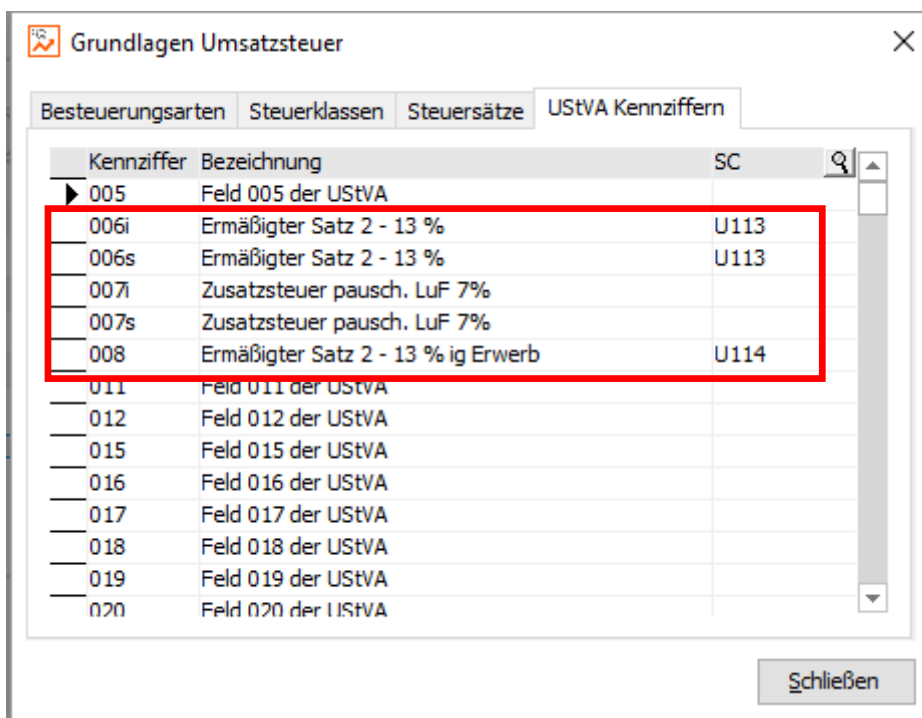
Grundlagen Umsatzsteuer

Besteuerungsarten | Steuerklassen | Steuersätze | UStVA Kennziffern

| Kennziffer | Bezeichnung | SC |
|---|---|---|
| 005 | Feld 005 der UStVA | |
| 006i | Ermäßigter Satz 2 - 13 % | U113 |
| 006s | Ermäßigter Satz 2 - 13 % | U113 |
| 007i | Zusatzsteuer pausch. LuF 7% | |
| 007s | Zusatzsteuer pausch. LuF 7% | |
| 008 | Ermäßigter Satz 2 - 13 % ig Erwerb | U114 |
| 011 | Feld 011 der UStVA | |
| 012 | Feld 012 der UStVA | |
| 015 | Feld 015 der UStVA | |
| 016 | Feld 016 der UStVA | |
| 017 | Feld 017 der UStVA | |
| 018 | Feld 018 der UStVA | |
| 019 | Feld 019 der UStVA | |
| 020 | Feld 020 der UStVA | |

Schließen